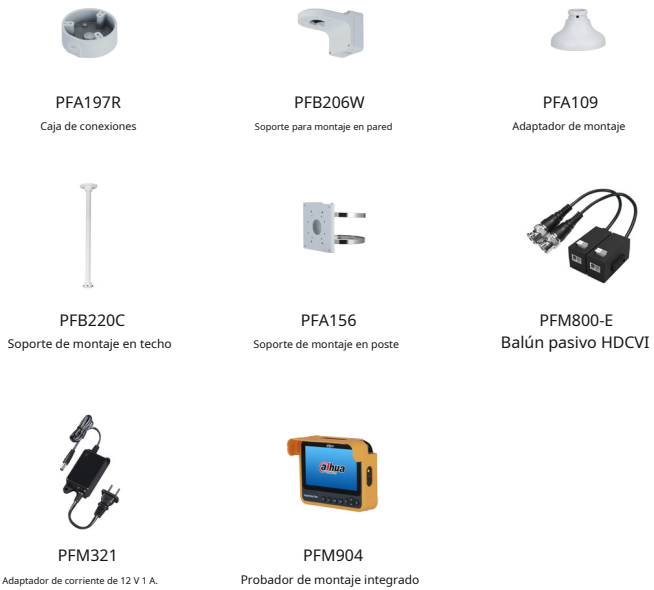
PFA197R
Caja de conexiones

PFB206W
Soporte para montaje en pared

PFA109
Adaptador de montaje

PFB220C
Soporte de montaje en techo

PFA156
Soporte de montaje en poste

PFM800-E
Balún pasivo HDCVI

PFM321
Adaptador de corriente de 12 V 1 A.

alhua

PFM904
Probador de montaje integrado